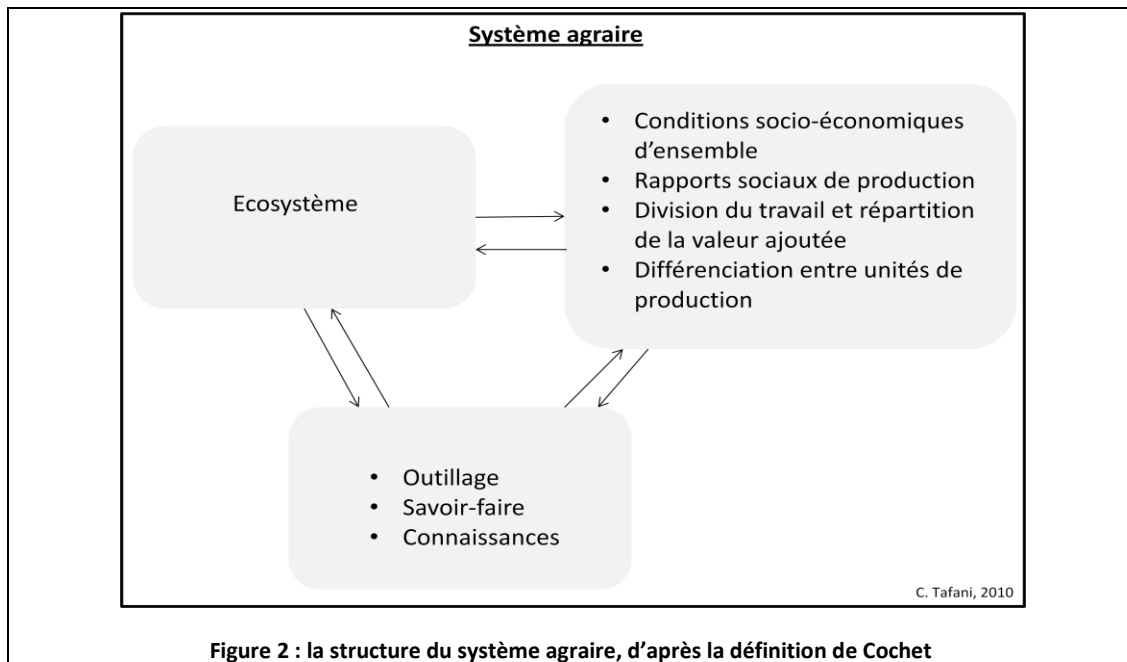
Système agraire

Ecosystème

- Conditions socio-économiques d'ensemble
- Rapports sociaux de production
- Division du travail et répartition de la valeur ajoutée
- Différenciation entre unités de production

- Outillage
- Savoir-faire
- Connaissances

C. Tafani, 2010

Figure 2 : la structure du système agraire, d'après la définition de Cochet